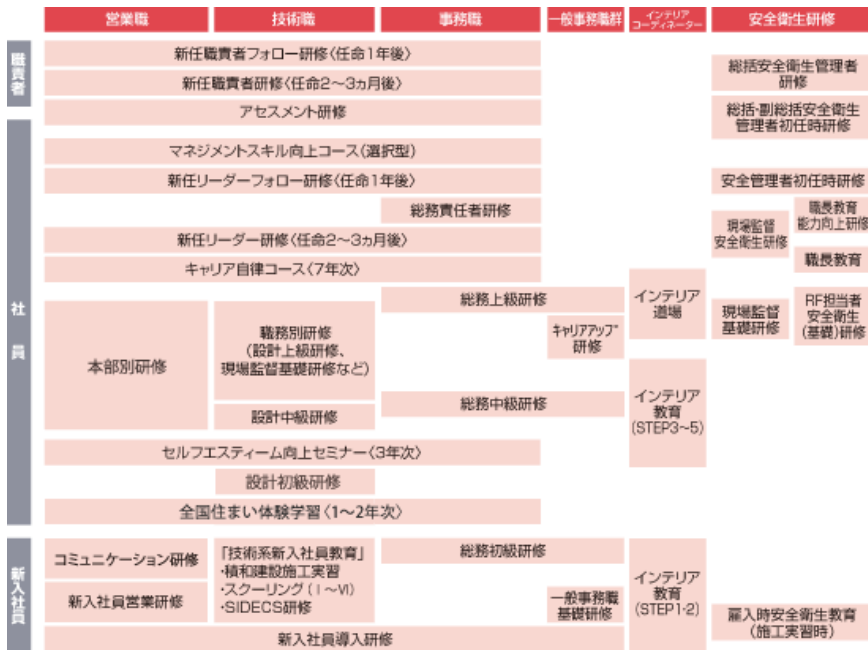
| | 営業職 | 技術職 | 事務職 | 一般事務職群 | インテリアコーディネーター | 安全衛生研修 |
|---|---|---|---|---|---|---|
| 職責者 | 新任職責者フォロー研修〈任命1年後〉 | | | | | 総括安全衛生管理者研修 |
| | 新任職責者研修〈任命2～3ヵ月後〉 | | | | | |
| | アセスメント研修 | | | | | 総括・副総括安全衛生管理者初任時研修 |
| 社員 | マネジメントスキル向上コース（選択型） | | | | | |
| | 新任リーダーフォロー研修〈任命1年後〉 | | | | | 安全管理者初任時研修 |
| | | | 総務責任者研修 | | | 現場監督安全衛生研修 / 職長教育能力向上研修 |
| | 新任リーダー研修〈任命2～3ヵ月後〉 | | | | | |
| | キャリア自律コース〈7年次〉 | | | | | 職長教育 |
| | | | 総務上級研修 | | インテリア道場 | |
| | 本部別研修 | 職務別研修（設計上級研修、現場監督基礎研修など） | | キャリアアップ研修 | | 現場監督基礎研修 / RF担当者安全衛生（基礎）研修 |
| | | 設計中級研修 | 総務中級研修 | | インテリア教育（STEP3～5） | |
| | セルフエスティーム向上セミナー〈3年次〉 | | | | | |
| | | 設計初級研修 | | | | |
| | 全国住まい体験学習〈1～2年次〉 | | | | | |
| 新入社員 | コミュニケーション研修 | 「技術系新入社員教育」・積和建設施工実習・スクーリング（Ⅰ～Ⅵ）・SIDECS研修 | 総務初級研修 | | インテリア教育（STEP1・2） | |
| | 新入社員営業研修 | | | 一般事務職基礎研修 | | 雇入時安全衛生教育（施工実習時） |
| | 新入社員導入研修 | | | | | |